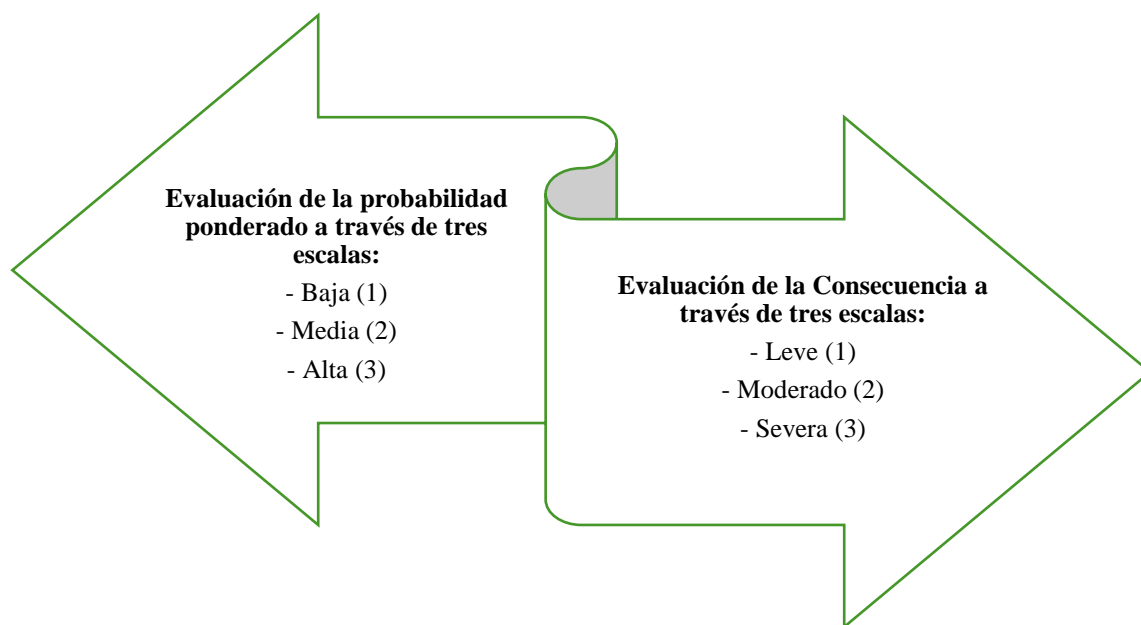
**Evaluación de la probabilidad ponderado a través de tres escalas:**

- Baja (1)
- Media (2)
- Alta (3)

**Evaluación de la Consecuencia a través de tres escalas:**

- Leve (1)
- Moderado (2)
- Severa (3)